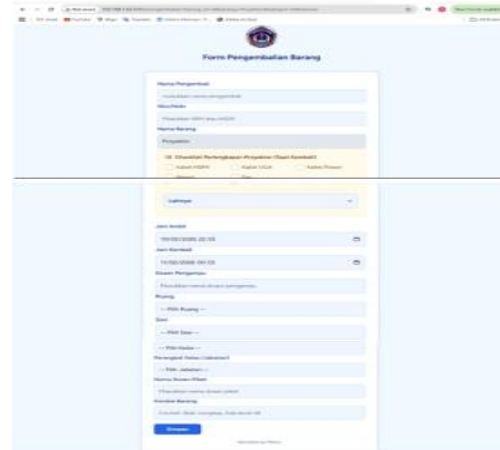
Form Pengembalian Barang

Nama Pengembali

Masukkan nama pengembali

Nim/Nidn

Masukkan NIM atau NIDN

Nama Barang

Proyektor

Checklist Perlengkapan Proyektor (Saat Kembali)

Kabel HDMI

Kabel VGA

Kabel Power

Lainnya

Jam Ambil

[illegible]

Jam Kembali

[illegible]

Dosen Pengampu

Masukkan nama dosen pengampu

Ruang

-- Pilih Ruang --

Sesi

-- Pilih Sesi --

-- Pilih Kelas --

Perangkat Kelas (Jabatan)

-- Pilih Jabatan --

Nama Dosen Piket

Masukkan nama dosen piket

Kondisi Barang

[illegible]

Simpan

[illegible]